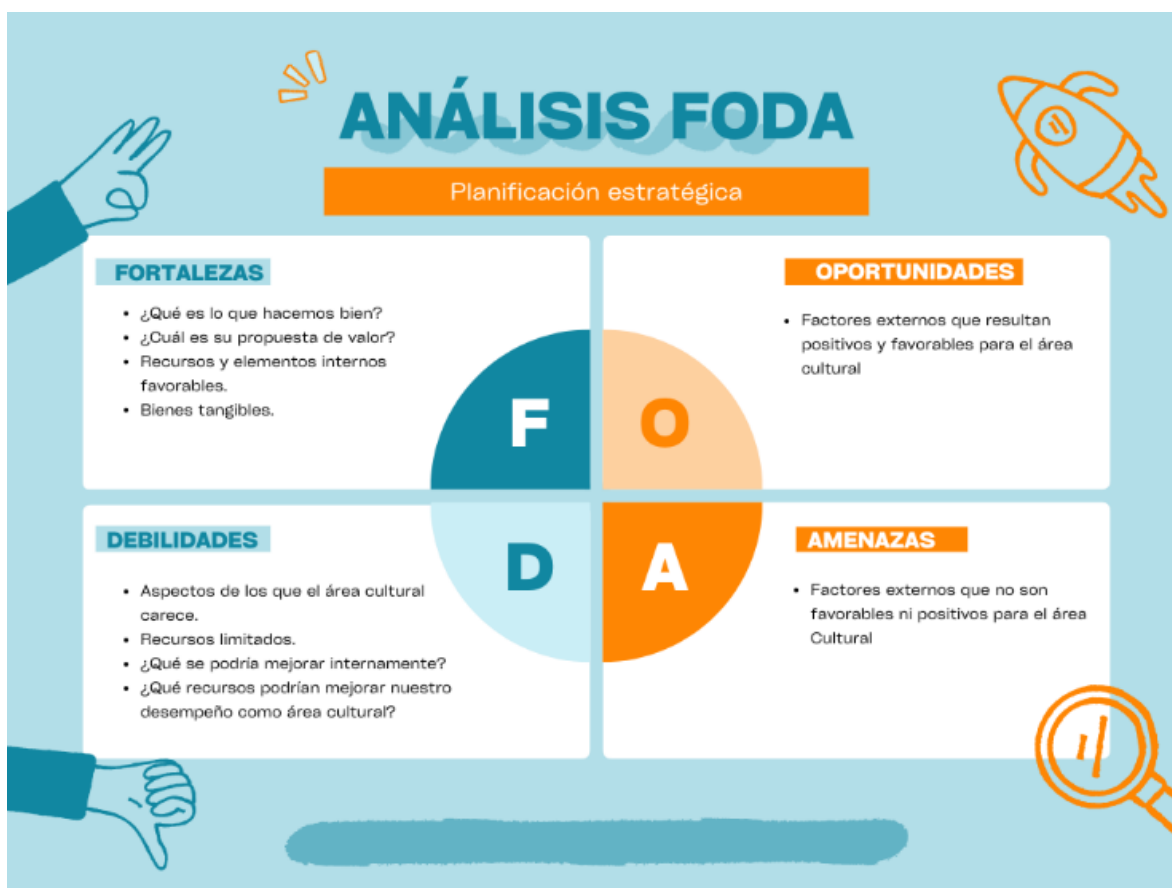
ANÁLISIS FODA

Planificación estratégica

FORTALEZAS

- ¿Qué es lo que hacemos bien?
- ¿Cuál es su propuesta de valor?
- Recursos y elementos internos favorables.
- Bienes tangibles.

F

O

OPORTUNIDADES

- Factores externos que resultan positivos y favorables para el área cultural

DEBILIDADES

- Aspectos de los que el área cultural carece.
- Recursos limitados.
- ¿Qué se podria mejorar internamente?
- ¿Qué recursos podrían mejorar nuestro desempeño como área cultural?

D

A

AMENAZAS

- Factores externos que no son favorables ni positivos para el área Cultural